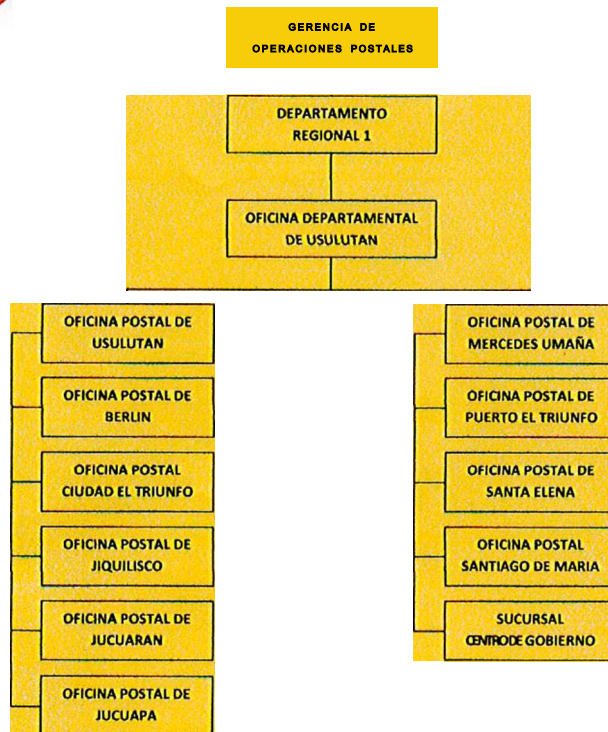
GERENCIA DE
OPERACIONES POSTALES

DEPARTAMENTO
REGIONAL 1

OFICINA DEPARTAMENTAL
DE USULUTAN

OFICINA POSTAL DE
USULUTAN

OFICINA POSTAL DE
BERLIN

OFICINA POSTAL
CIUDAD EL TRIUNFO

OFICINA POSTAL DE
JIQUILISCO

OFICINA POSTAL DE
JUCUARAN

OFICINA POSTAL DE
JUCUAPA

OFICINA POSTAL DE
MERCEDES UMAÑA

OFICINA POSTAL DE
PUERTO EL TRIUNFO

OFICINA POSTAL DE
SANTA ELENA

OFICINA POSTAL
SANTIAGO DE MARIA

SUCURSAL
CENTRO DE GOBIERNO